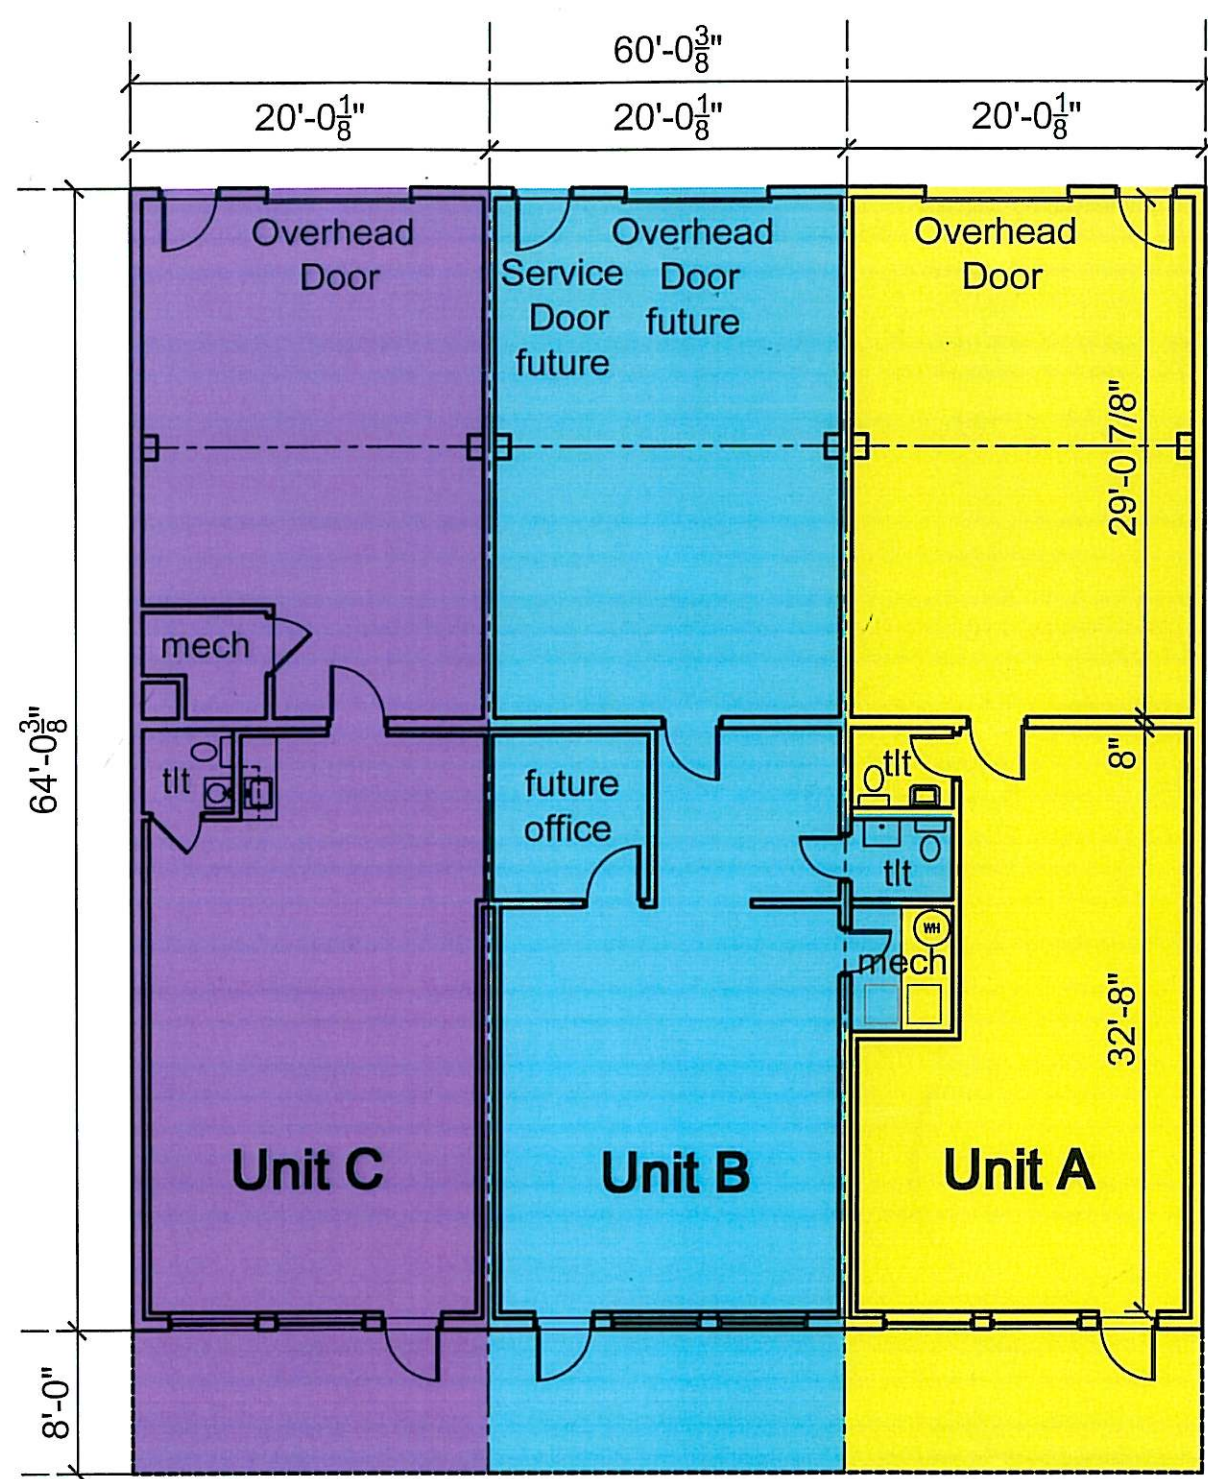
60'-0$\frac{3}{8}$"

20'-0$\frac{1}{8}$"

20'-0$\frac{1}{8}$"

20'-0$\frac{1}{8}$"

Overhead Door

Service Door future

Overhead Door future

Overhead Door

29'-0 7/8"

mech

tlt

future office

tlt

tlt

WH

mech

8"

64'-0$\frac{3}{8}$"

32'-8"

Unit C

Unit B

Unit A

8'-0"